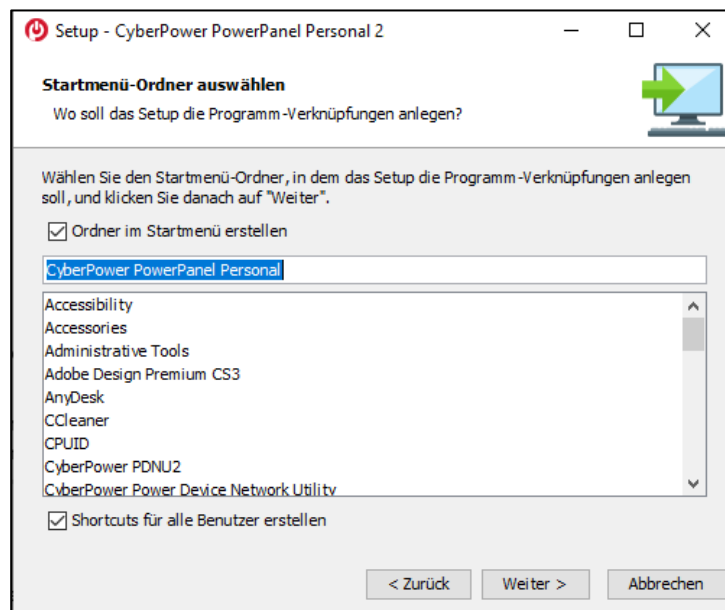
Setup - CyberPower PowerPanel Personal 2

Startmenü-Ordner auswählen
Wo soll das Setup die Programm-Verknüpfungen anlegen?

Wählen Sie den Startmenü-Ordner, in dem das Setup die Programm-Verknüpfungen anlegen soll, und klicken Sie danach auf "Weiter".

☑ Ordner im Startmenü erstellen

CyberPower PowerPanel Personal

Accessibility
Accessories
Administrative Tools
Adobe Design Premium CS3
AnyDesk
CCleaner
CPUID
CyberPower PDNU2
CyberPower Power Device Network Utility

☑ Shortcuts für alle Benutzer erstellen

< Zurück
Weiter >
Abbrechen